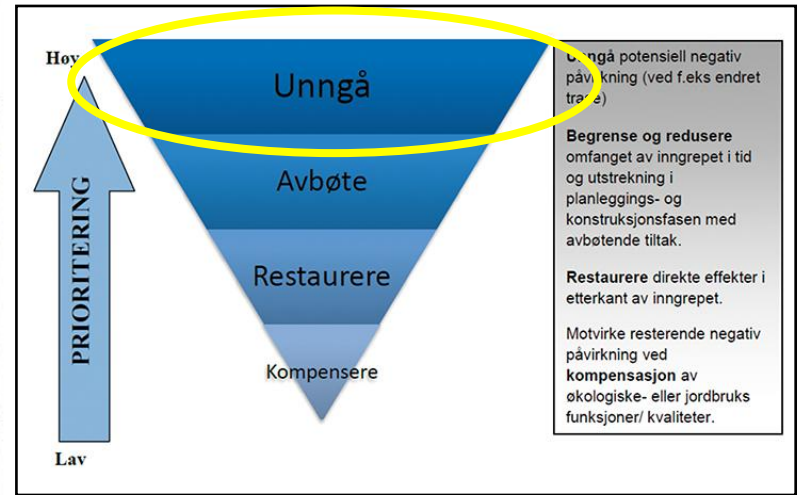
Høy

PRIORITERING

Lav

Unngå

Avbøte

Restaurere

Kompensere

**Unngå** potensiell negativ påvirkning (ved f.eks endret trasé)

**Begrense og redusere** omfanget av inngrepet i tid og utstrekning i planleggings- og konstruksjonsfasen med avbøtende tiltak.

**Restaurere** direkte effekter i etterkant av inngrepet.

Motvirke resterende negativ påvirkning ved **kompensasjon** av økologiske- eller jordbruks funksjoner/ kvaliteter.